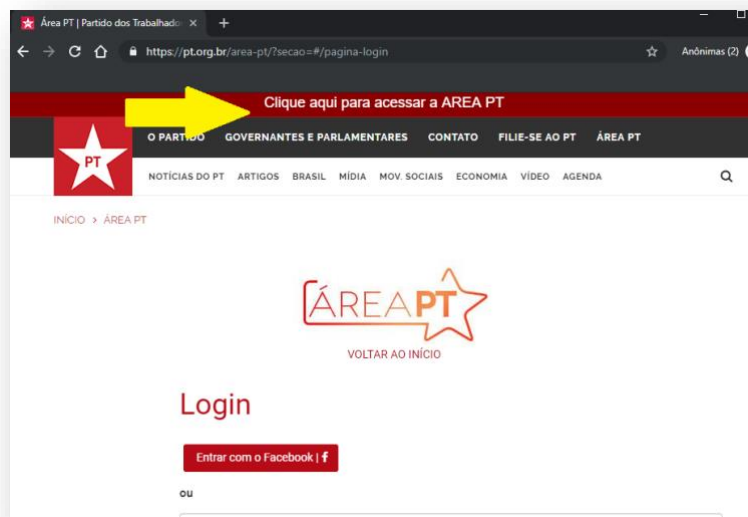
Área PT | Partido dos Trabalhado ×

https://pt.org.br/area-pt/?secao=#/pagina-login

Anônimas (2)

Clique aqui para acessar a AREA PT

PT

O PARTIDO GOVERNANTES E PARLAMENTARES CONTATO FILIE-SE AO PT ÁREA PT

NOTÍCIAS DO PT ARTIGOS BRASIL MÍDIA MOV. SOCIAIS ECONOMIA VÍDEO AGENDA

INÍCIO > ÁREA PT

ÁREA PT

VOLTAR AO INÍCIO

Login

Entrar com o Facebook | f

ou